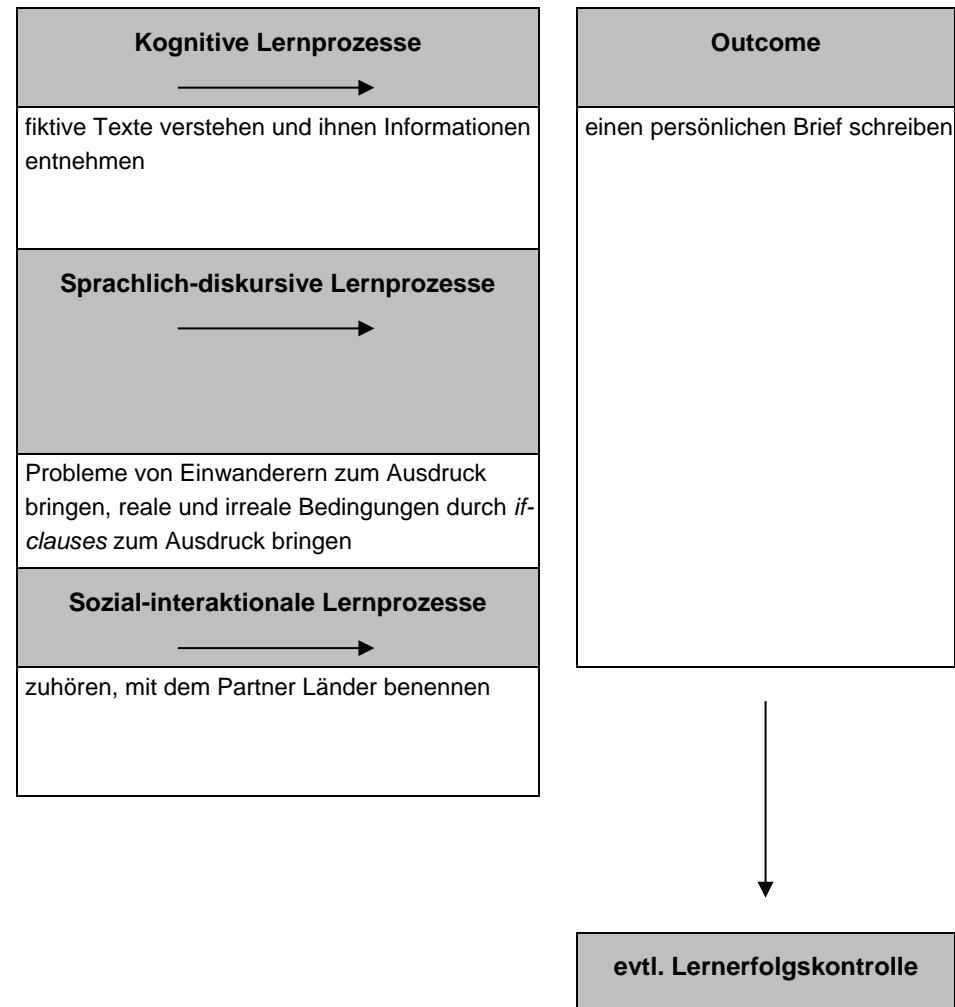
**Kognitive Lernprozesse**

fiktive Texte verstehen und ihnen Informationen entnehmen

**Sprachlich-diskursive Lernprozesse**

Probleme von Einwanderern zum Ausdruck bringen, reale und irreale Bedingungen durch *if-clauses* zum Ausdruck bringen

**Sozial-interaktionale Lernprozesse**

zuhören, mit dem Partner Länder benennen

**Outcome**

einen persönlichen Brief schreiben

**evtl. Lernerfolgskontrolle**